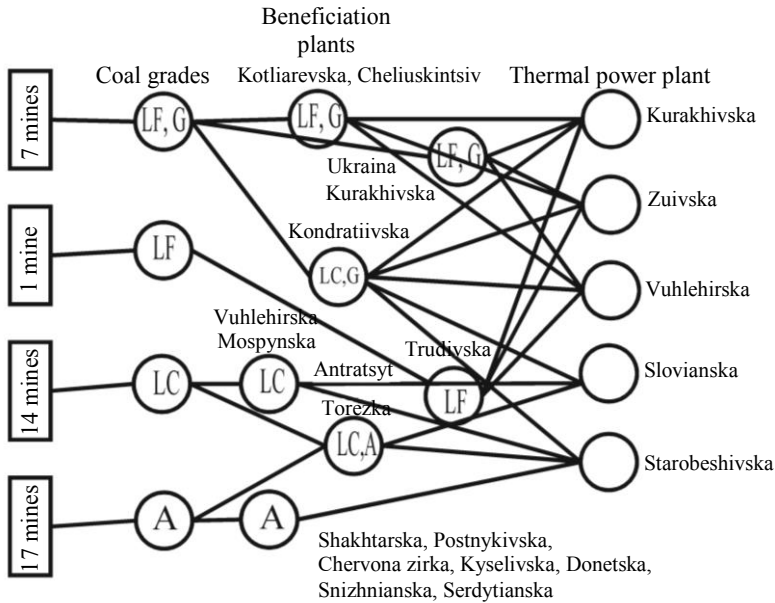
Beneficiation plants

Coal grades

Kotliarevska, Cheliuskintsiv

Thermal power plant

7 mines

LF, G

LF, G

LF, G

Kurakhivska

Ukraina Kurakhivska

Zuivska

1 mine

LF

Kondratiivska

LC,G

Vuhlehirska

Vuhlehirska Mospynska

14 mines

LC

LC

Antratsyt

Trudivska

LF

Slovianska

Torezka

LC,A

17 mines

A

A

Starobeshivska

Shakhtarska, Postnykivska, Chervona zirka, Kyselivska, Donetska, Snizhnianska, Serdytianska